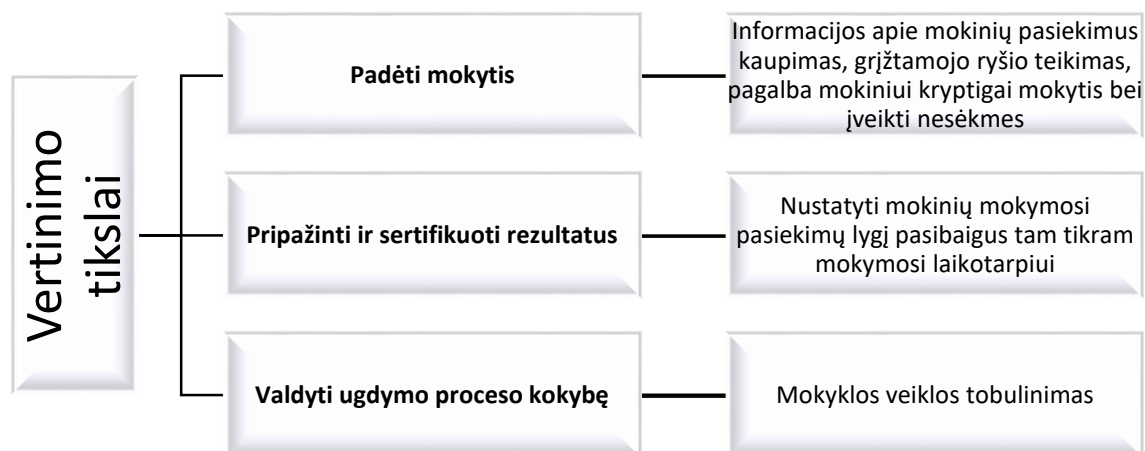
Vertinimo tikslai

Padėti mokytis

Informacijos apie mokinių pasiekimus kaupimas, grįžtamojo ryšio teikimas, pagalba mokiniui kryptigai mokytis bei įveikti nesėkmes

Pripažinti ir sertifikuoti rezultatus

Nustatyti mokinių mokymosi pasiekimų lygį pasibaigus tam tikram mokymosi laikotarpiui

Valdyti ugdymo proceso kokybę

Mokyklos veiklos tobulinimas